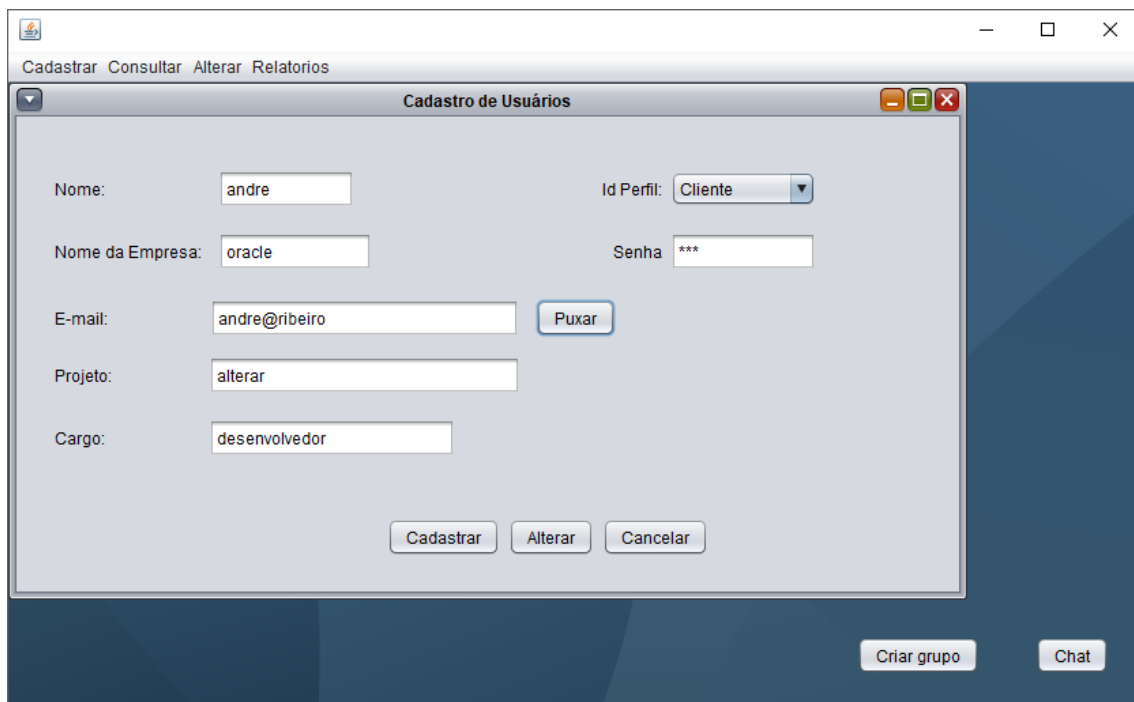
Cadastrar Consultar Alterar Relatorios

Cadastro de Usuários

Nome: andre

Id Perfil: Cliente

Nome da Empresa: oracle

Senha ***

E-mail: andre@ribeiro

Puxar

Projeto: alterar

Cargo: desenvolvedor

Cadastrar Alterar Cancelar

Criar grupo

Chat